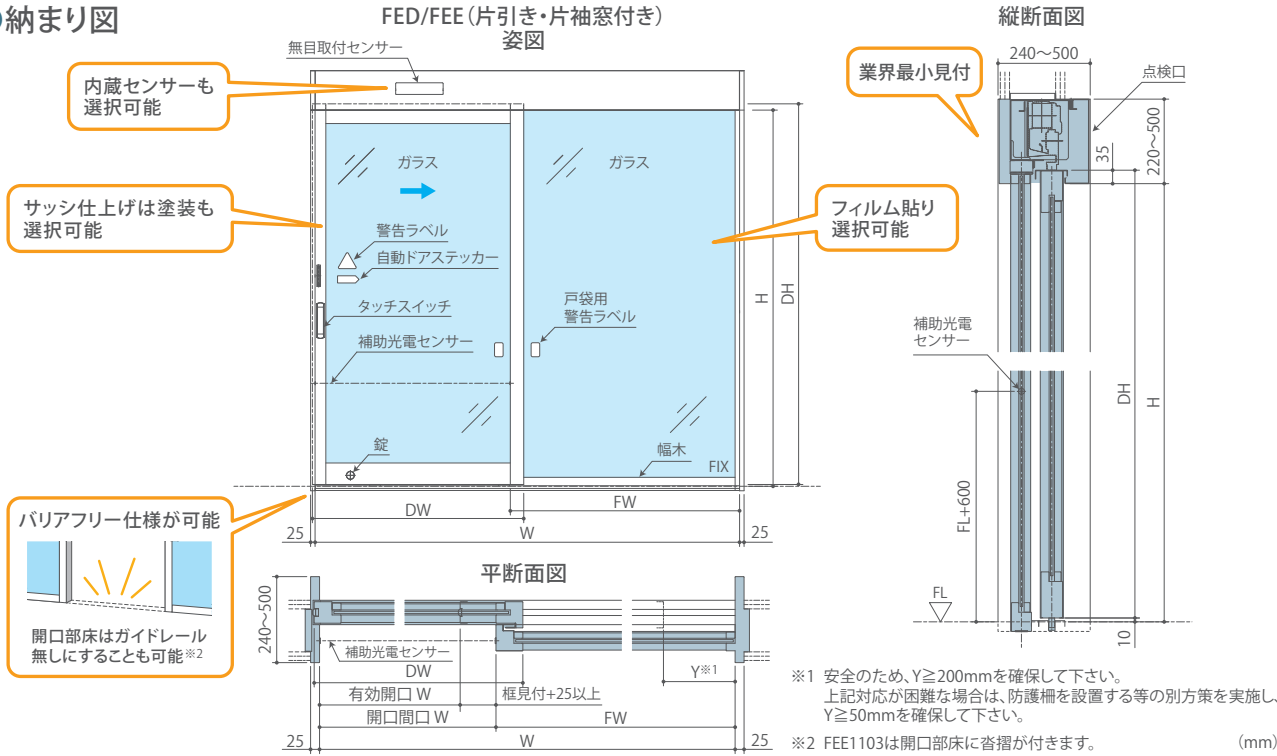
納まり図

FED/FEE（片引き・片袖窓付き）
姿図

無目取付センサー

内蔵センサーも選択可能

ガラス

ガラス

サッシ仕上げは塗装も選択可能

フィルム貼り選択可能

警告ラベル

自動ドアステッカー

タッチスイッチ

戸袋用警告ラベル

補助光電センサー

H

DH

錠

幅木

FIX

DW

FW

W

25

25

バリアフリー仕様が可能

開口部床はガイドレール無しにすることも可能※2

平断面図

240〜500

補助光電センサー

DW

有効開口 W

框見付+25以上

開口間口 W

FW

Y※1

25

W

25

縦断面図

240〜500

業界最小見付

点検口

35

220〜500

補助光電センサー

DH

H

FL+600

FL

10

※1 安全のため、Y≧200mmを確保して下さい。
上記対応が困難な場合は、防護柵を設置する等の別方策を実施し、Y≧50mmを確保して下さい。

※2 FEE1103は開口部床に沓摺が付きます。

(mm)